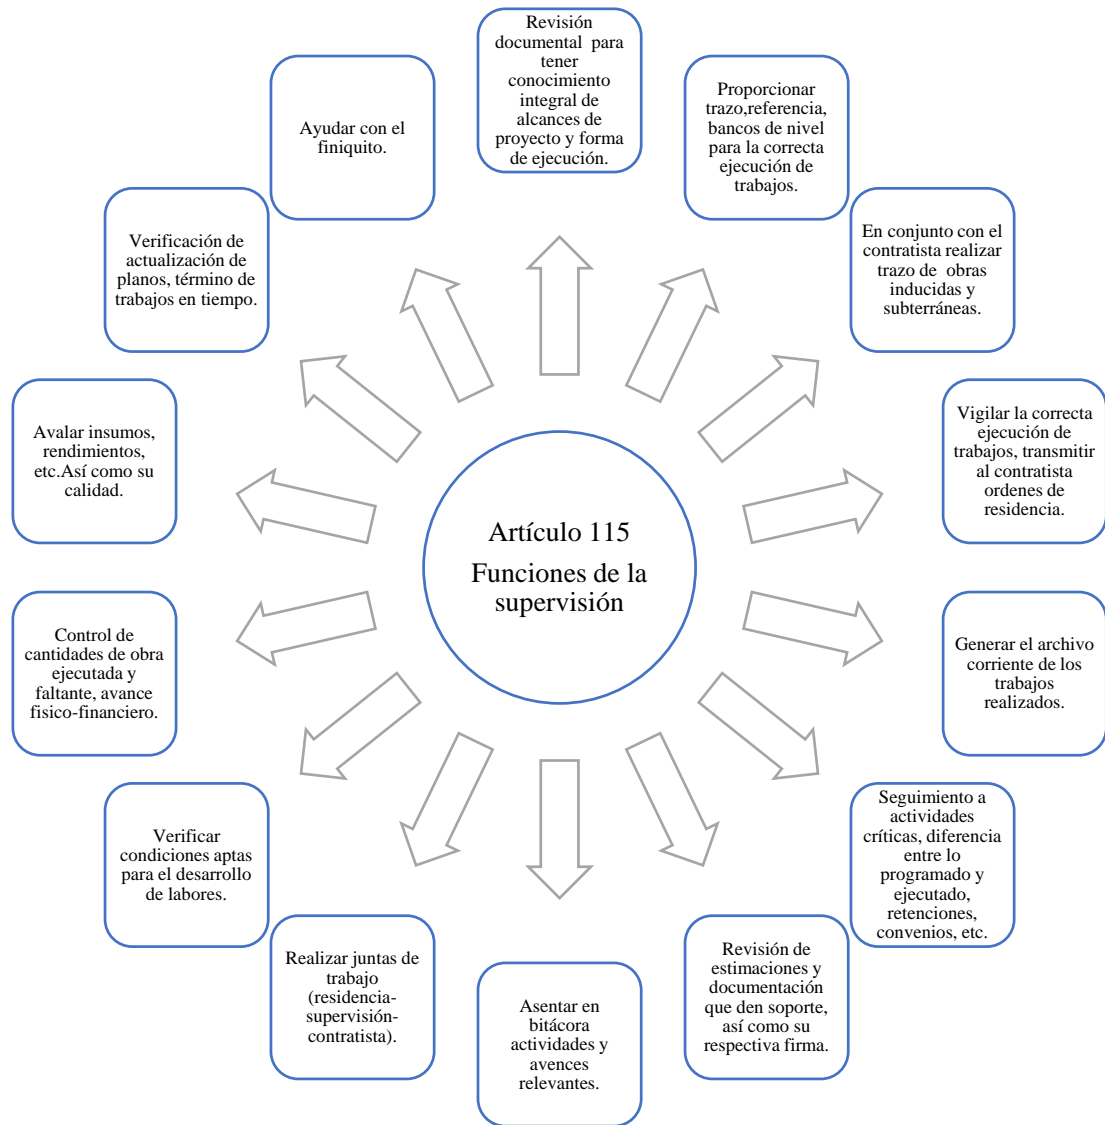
Artículo 115

Funciones de la supervisión

Revisión documental para tener conocimiento integral de alcances de proyecto y forma de ejecución.

Proporcionar trazo,referencia, bancos de nivel para la correcta ejecución de trabajos.

En conjunto con el contratista realizar trazo de obras inducidas y subterráneas.

Vigilar la correcta ejecución de trabajos, transmitir al contratista ordenes de residencia.

Generar el archivo corriente de los trabajos realizados.

Seguimiento a actividades críticas, diferencia entre lo programado y ejecutado, retenciones, convenios, etc.

Revisión de estimaciones y documentación que den soporte, así como su respectiva firma.

Asentar en bitácora actividades y avences relevantes.

Realizar juntas de trabajo (residencia-supervisión-contratista).

Verificar condiciones aptas para el desarrollo de labores.

Control de cantidades de obra ejecutada y faltante, avance fisico-financiero.

Avalar insumos, rendimientos, etc.Así como su calidad.

Verificación de actualización de planos, término de trabajos en tiempo.

Ayudar con el finiquito.